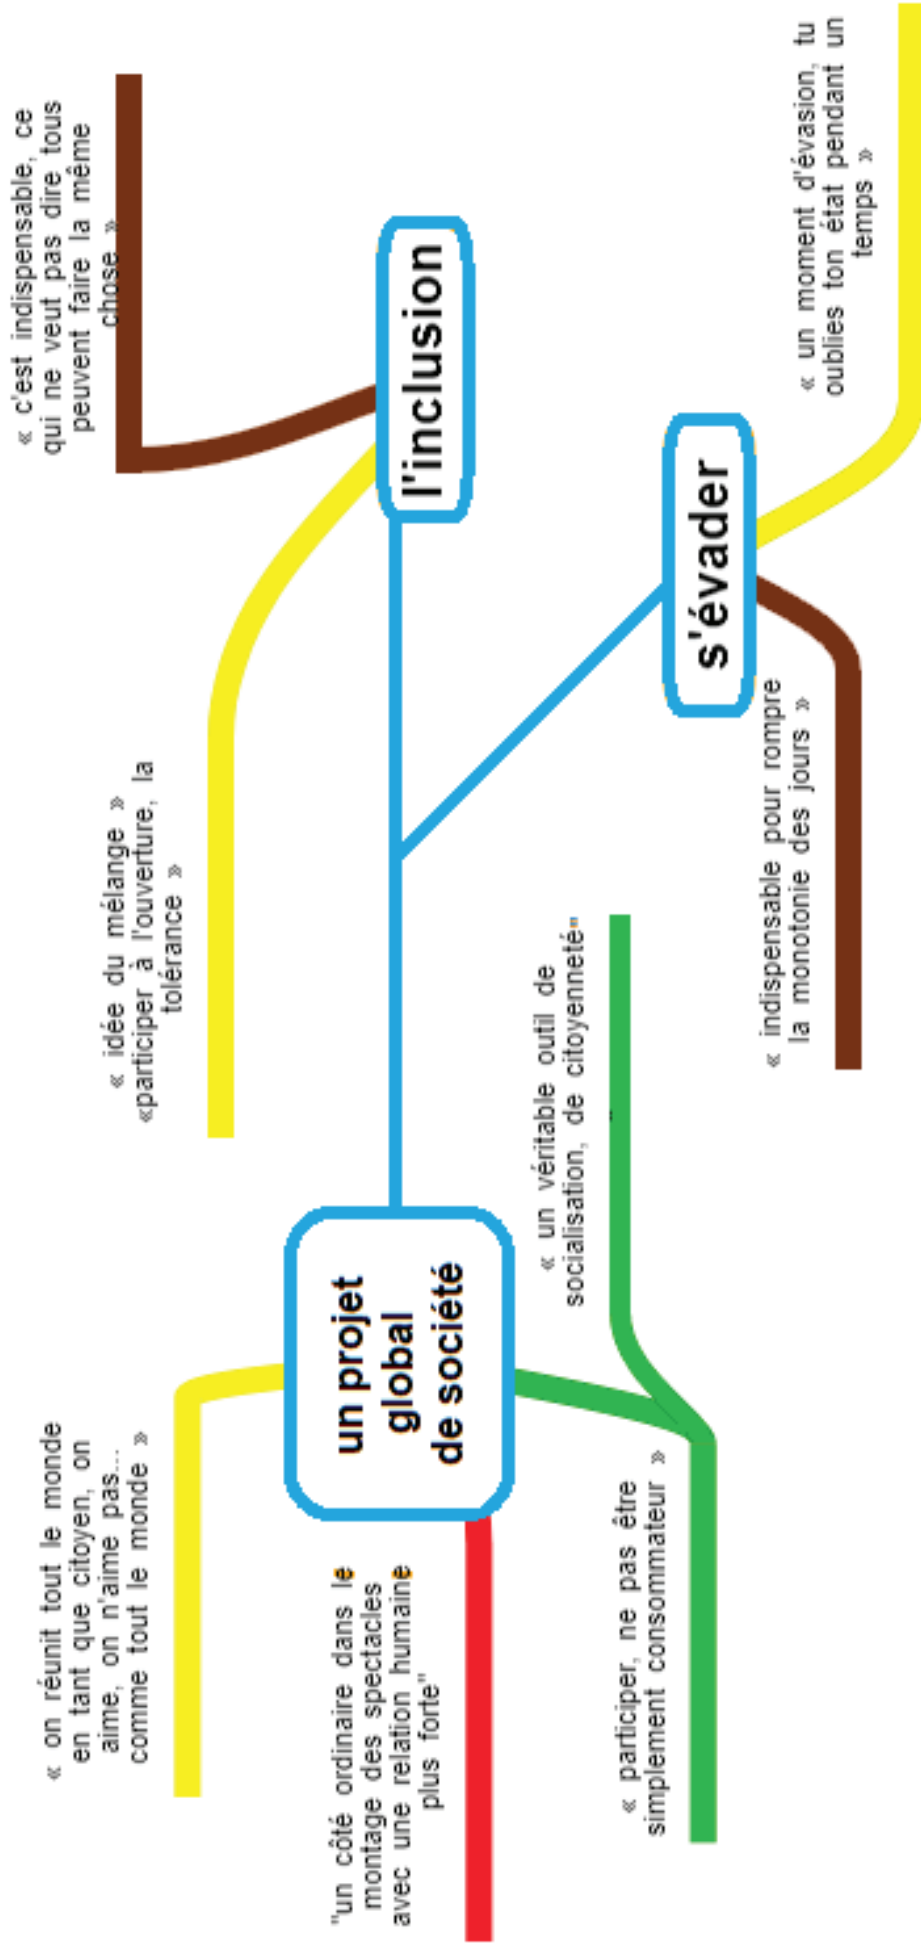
« c'est indispensable, ce qui ne veut pas dire tous peuvent faire la même chose »

l'inclusion

« un moment d'évasion, tu oublies ton état pendant un temps »

s'évader

« idée du mélange » «participer à l'ouverture, la tolérance »

« indispensable pour rompre la monotonie des jours »

« un véritable outil de socialisation, de citoyenneté»

un projet global de société

« on réunit tout le monde en tant que citoyen, on aime, on n'aime pas... comme tout le monde »

"un côté ordinaire dans le montage des spectacles avec une relation humaine plus forte"

« participer, ne pas être simplement consommateur »